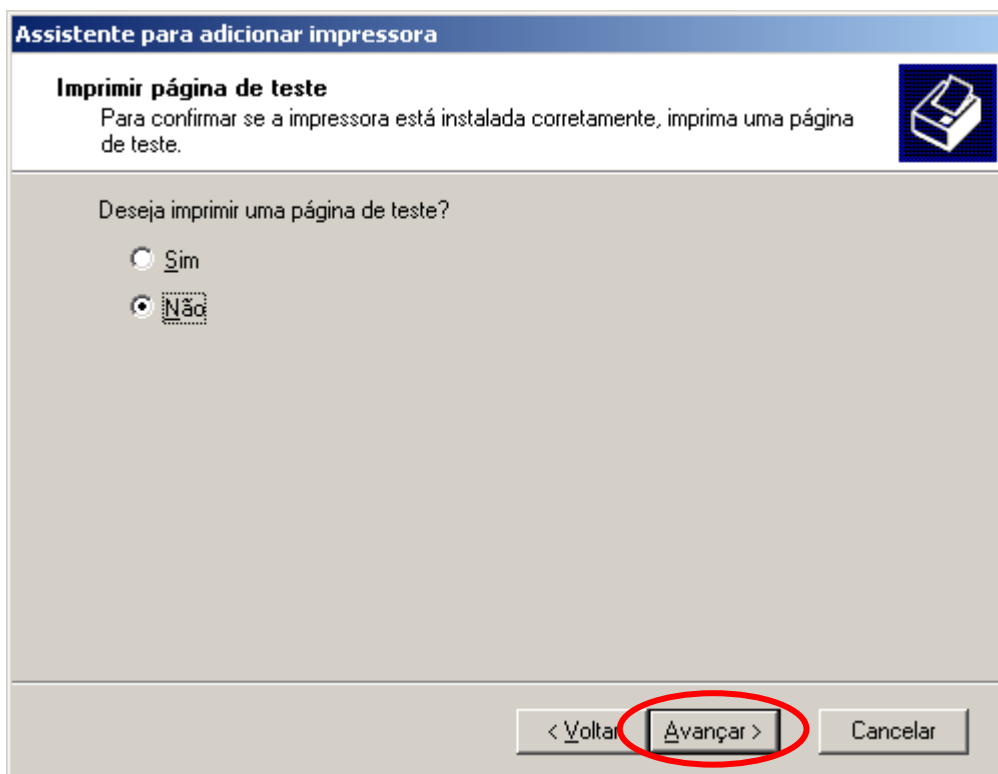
Assistente para adicionar impressora

Imprimir página de teste

Para confirmar se a impressora está instalada corretamente, imprima uma página de teste.

Deseja imprimir uma página de teste?

Sim

Não

< Voltar

Avançar >

Cancelar